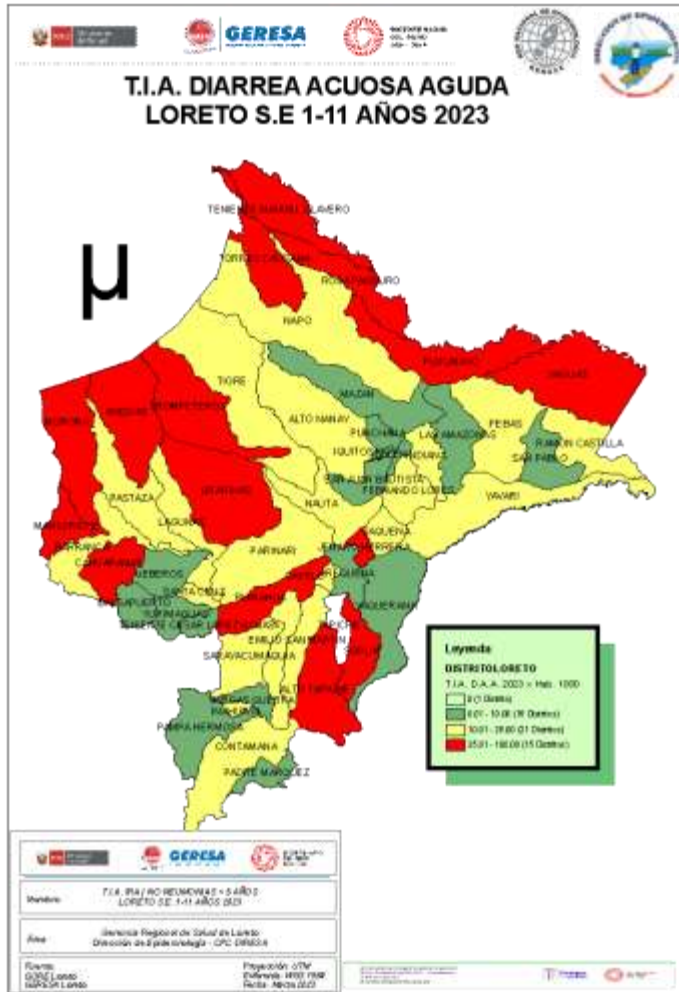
GERESA

T.I.A. DIARREA ACUOSA AGUDA
LORETO S.E 1-11 AÑOS 2023

μ

TENIENTE MANUEL CLAVERO
TORRES CAUSANA
ROSA PANDURO
NAPO
PUTUMAYO
YAGUAS
TIGRE
MAZAN
ALTO NANAY
PUNCHANA
LAS AMAZONAS
PEBAS
RAMON CASTILLA
MORONA
PASTAZA
TROMPETEROS
IQUITOS
BELEN
INDIANA
SAN PABLO
SAN JUAN BAUTISTA
FERNANDO LORES
YAVARI
URARINAS
NAUTA
LAGUNAS
MANSERICHE
BARRANCA
CAHUAPANAS
TAPICHE
PARINARI
JEBEROS
SANTA CRUZ
BALSAPUERTO
YURIMAGUAS
TENIENTE CESAR LOPEZ ROJAS
EMILIO SAN MARTIN
SOPLIN
SARAYACU
ALTO TAPICHE
INAHUAYA
PAMPA HERMOSA
CONTAMANA
PADRE MARQUEZ

Leyenda
DISTRITOLORETO
T.I.A. D.A.A. 2023 x Hab. 1000
0 (1 Distrito)
0.01 - 10.00 (16 Distritos)
10.01 - 25.00 (21 Distritos)
25.01 - 100.00 (15 Distritos)

GERESA

Nombre: T.I.A. IRA / NO NEUMONIAS < 5 AÑOS LORETO S.E. 1-11 AÑOS 2023

Área: Gerencia Regional de Salud de Loreto Dirección de Epidemiología - CPC GERESA

Fuente: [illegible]
Proyección: UTM
Referencia: WGS 1984
Fecha: Marzo 2023